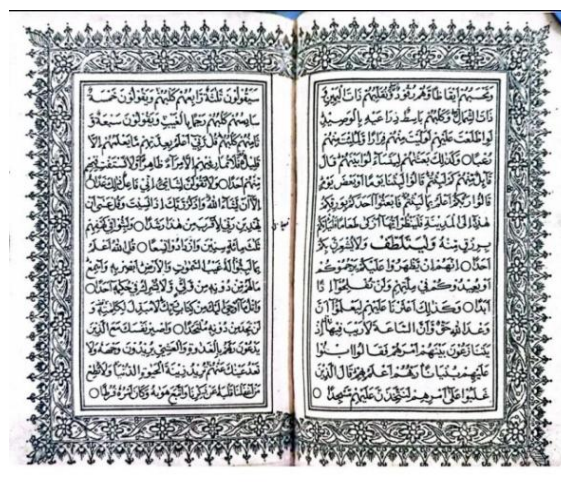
سَيَقُولُونَ ثَلَاثَةٌ رَّابِعُهُمْ كَلْبُهُمْ وَيَقُولُونَ خَمْسَةٌ سَادِسُهُمْ كَلْبُهُمْ رَجْمًا بِالْغَيْبِ وَيَقُولُونَ سَبْعَةٌ وَثَامِنُهُمْ كَلْبُهُمْ قُل رَّبِّي أَعْلَمُ بِعِدَّتِهِم مَّا يَعْلَمُهُمْ إِلَّا قَلِيلٌ فَلَا تُمَارِ فِيهِمْ إِلَّا مِرَاءً ظَاهِرًا وَلَا تَسْتَفْتِ فِيهِم مِّنْهُمْ أَحَدًا ۝ وَلَا تَقُولَنَّ لِشَيْءٍ إِنِّي فَاعِلٌ ذَٰلِكَ غَدًا ۝ إِلَّا أَن يَشَاءَ اللَّهُ وَاذْكُر رَّبَّكَ إِذَا نَسِيتَ وَقُلْ عَسَىٰ أَن يَهْدِيَنِ رَبِّي لِأَقْرَبَ مِنْ هَٰذَا رَشَدًا ۝ وَلَبِثُوا فِي كَهْفِهِمْ ثَلَاثَ مِائَةٍ سِنِينَ وَازْدَادُوا تِسْعًا ۝ قُلِ اللَّهُ أَعْلَمُ بِمَا لَبِثُوا لَهُ غَيْبُ السَّمَاوَاتِ وَالْأَرْضِ أَبْصِرْ بِهِ وَأَسْمِعْ مَا لَهُم مِّن دُونِهِ مِن وَلِيٍّ وَلَا يُشْرِكُ فِي حُكْمِهِ أَحَدًا ۝ وَاتْلُ مَا أُوحِيَ إِلَيْكَ مِن كِتَابِ رَبِّكَ لَا مُبَدِّلَ لِكَلِمَاتِهِ وَلَن تَجِدَ مِن دُونِهِ مُلْتَحَدًا ۝ وَاصْبِرْ نَفْسَكَ مَعَ الَّذِينَ يَدْعُونَ رَبَّهُم بِالْغَدَاةِ وَالْعَشِيِّ يُرِيدُونَ وَجْهَهُ وَلَا تَعْدُ عَيْنَاكَ عَنْهُمْ تُرِيدُ زِينَةَ الْحَيَاةِ الدُّنْيَا وَلَا تُطِعْ مَنْ أَغْفَلْنَا قَلْبَهُ عَن ذِكْرِنَا وَاتَّبَعَ هَوَاهُ وَكَانَ أَمْرُهُ فُرُطًا ۝

وَتَحْسَبُهُمْ أَيْقَاظًا وَهُمْ رُقُودٌ وَنُقَلِّبُهُمْ ذَاتَ الْيَمِينِ وَذَاتَ الشِّمَالِ وَكَلْبُهُم بَاسِطٌ ذِرَاعَيْهِ بِالْوَصِيدِ لَوِ اطَّلَعْتَ عَلَيْهِمْ لَوَلَّيْتَ مِنْهُمْ فِرَارًا وَلَمُلِئْتَ مِنْهُمْ رُعْبًا ۝ وَكَذَٰلِكَ بَعَثْنَاهُمْ لِيَتَسَاءَلُوا بَيْنَهُمْ قَالَ قَائِلٌ مِّنْهُمْ كَمْ لَبِثْتُمْ قَالُوا لَبِثْنَا يَوْمًا أَوْ بَعْضَ يَوْمٍ قَالُوا رَبُّكُمْ أَعْلَمُ بِمَا لَبِثْتُمْ فَابْعَثُوا أَحَدَكُم بِوَرِقِكُمْ هَٰذِهِ إِلَى الْمَدِينَةِ فَلْيَنظُرْ أَيُّهَا أَزْكَىٰ طَعَامًا فَلْيَأْتِكُم بِرِزْقٍ مِّنْهُ وَلْيَتَلَطَّفْ وَلَا يُشْعِرَنَّ بِكُمْ أَحَدًا ۝ إِنَّهُمْ إِن يَظْهَرُوا عَلَيْكُمْ يَرْجُمُوكُمْ أَوْ يُعِيدُوكُمْ فِي مِلَّتِهِمْ وَلَن تُفْلِحُوا إِذًا أَبَدًا ۝ وَكَذَٰلِكَ أَعْثَرْنَا عَلَيْهِمْ لِيَعْلَمُوا أَنَّ وَعْدَ اللَّهِ حَقٌّ وَأَنَّ السَّاعَةَ لَا رَيْبَ فِيهَا إِذْ يَتَنَازَعُونَ بَيْنَهُمْ أَمْرَهُمْ فَقَالُوا ابْنُوا عَلَيْهِم بُنْيَانًا رَّبُّهُمْ أَعْلَمُ بِهِمْ قَالَ الَّذِينَ غَلَبُوا عَلَىٰ أَمْرِهِمْ لَنَتَّخِذَنَّ عَلَيْهِم مَّسْجِدًا ۝